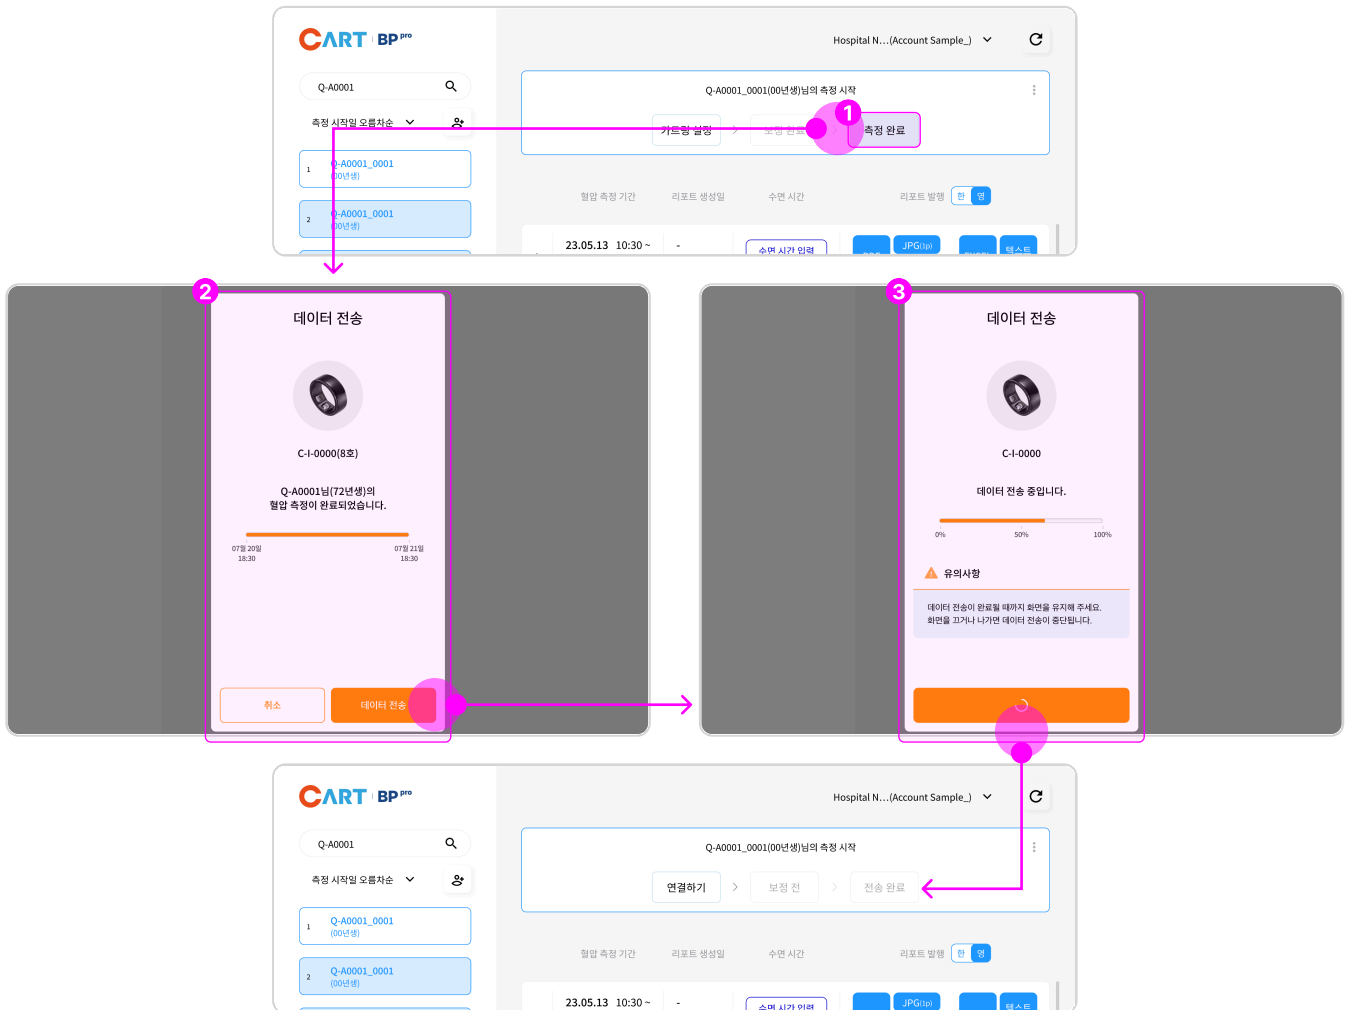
CART BP pro

Hospital N…(Account Sample_)

Q-A0001

측정 시작일 오름차순

Q-A0001_0001(00년생)님의 측정 시작

커프링 설정 보정 완료 측정 완료

1

1 Q-A0001_0001 (00년생)

2 Q-A0001_0001 (00년생)

혈압 측정 기간 리포트 생성일 수면 시간 리포트 발행 한 영

23.05.13 10:30 ~ - 수면 시간 입력 JPG(1p) 텍스트

2

데이터 전송

C-I-0000(8호)

Q-A0001님(72년생)의 혈압 측정이 완료되었습니다.

07월 20일 18:30

07월 21일 18:30

취소 데이터 전송

3

데이터 전송

C-I-0000

데이터 전송 중입니다.

0% 50% 100%

유의사항

데이터 전송이 완료될 때까지 화면을 유지해 주세요.
화면을 끄거나 나가면 데이터 전송이 중단됩니다.

CART BP pro

Hospital N…(Account Sample_)

Q-A0001

측정 시작일 오름차순

Q-A0001_0001(00년생)님의 측정 시작

연결하기 보정 전 전송 완료

1 Q-A0001_0001 (00년생)

2 Q-A0001_0001 (00년생)

혈압 측정 기간 리포트 생성일 수면 시간 리포트 발행 한 영

23.05.13 10:30 ~ - 수면 시간 입력 JPG(1p) 텍스트